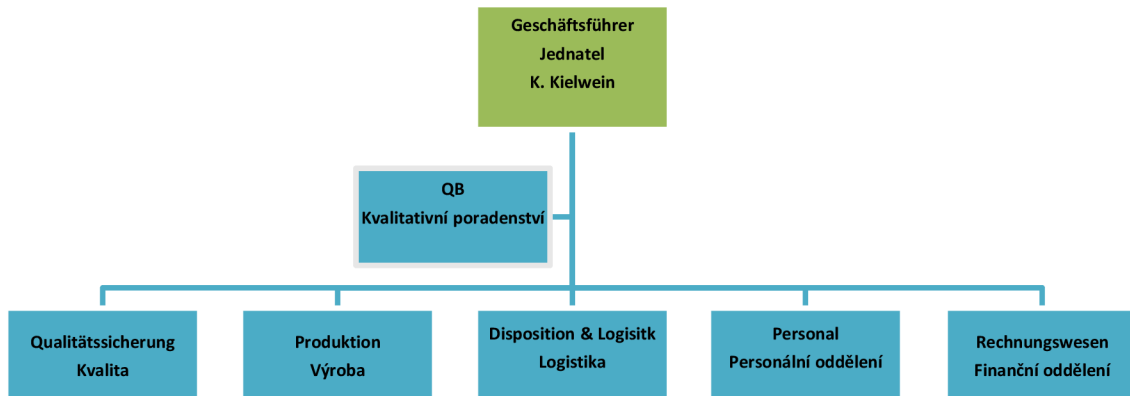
Geschäftsführer
Jednatel
K. Kielwein

QB
Kvalitativní poradenství

Qualitätssicherung
Kvalita

Produktion
Výroba

Disposition & Logisitk
Logistika

Personal
Personální oddělení

Rechnungswesen
Finanční oddělení